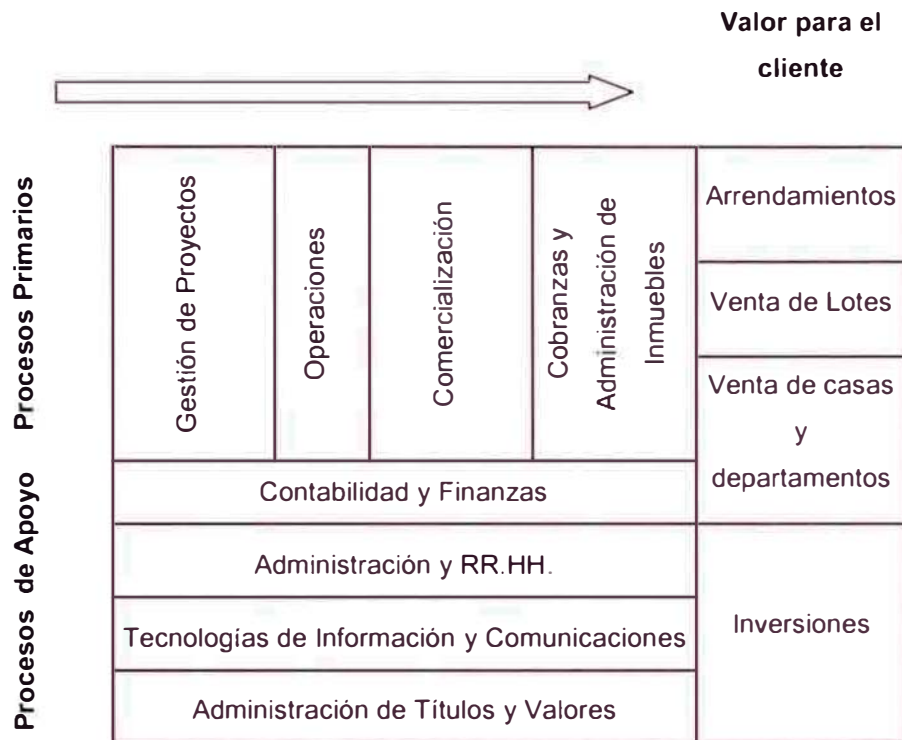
Valor para el cliente

Procesos Primarios

Gestión de Proyectos

Operaciones

Comercialización

Cobranzas y Administración de Inmuebles

Arrendamientos

Venta de Lotes

Venta de casas y departamentos

Procesos de Apoyo

Contabilidad y Finanzas

Administración y RR.HH.

Tecnologías de Información y Comunicaciones

Administración de Títulos y Valores

Inversiones